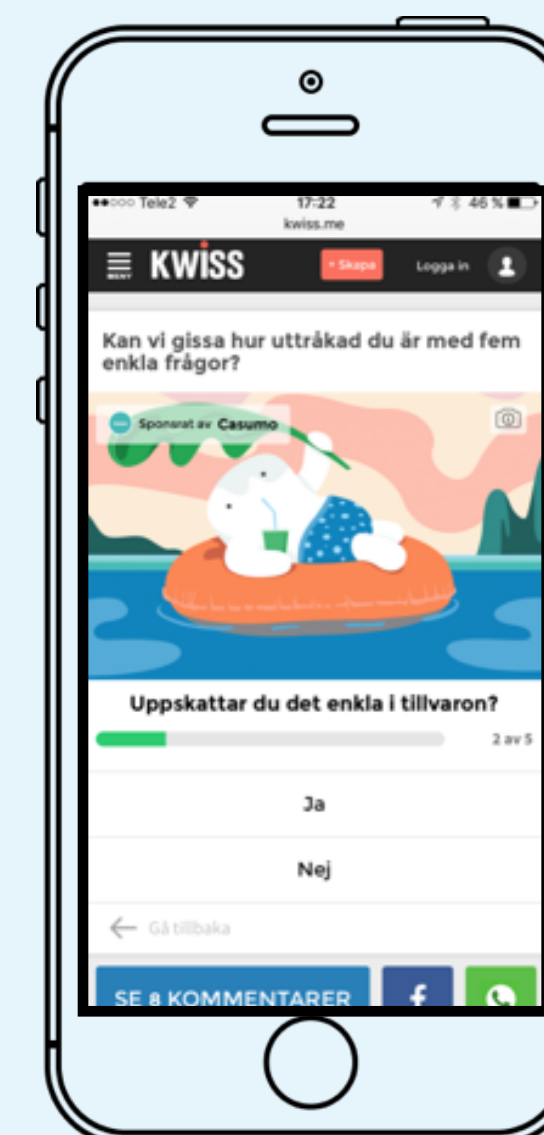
●●○○○ Tele2 17:22 46 %
kwiss.me

MENY KWISS + Skapa Logga in

Kan vi gissa hur uttråkad du är med fem enkla frågor?

Sponsrat av Casumo

Uppskattar du det enkla i tillvaron?

2 av 5

Ja

Nej

Gå tillbaka

SE 8 KOMMENTARER f